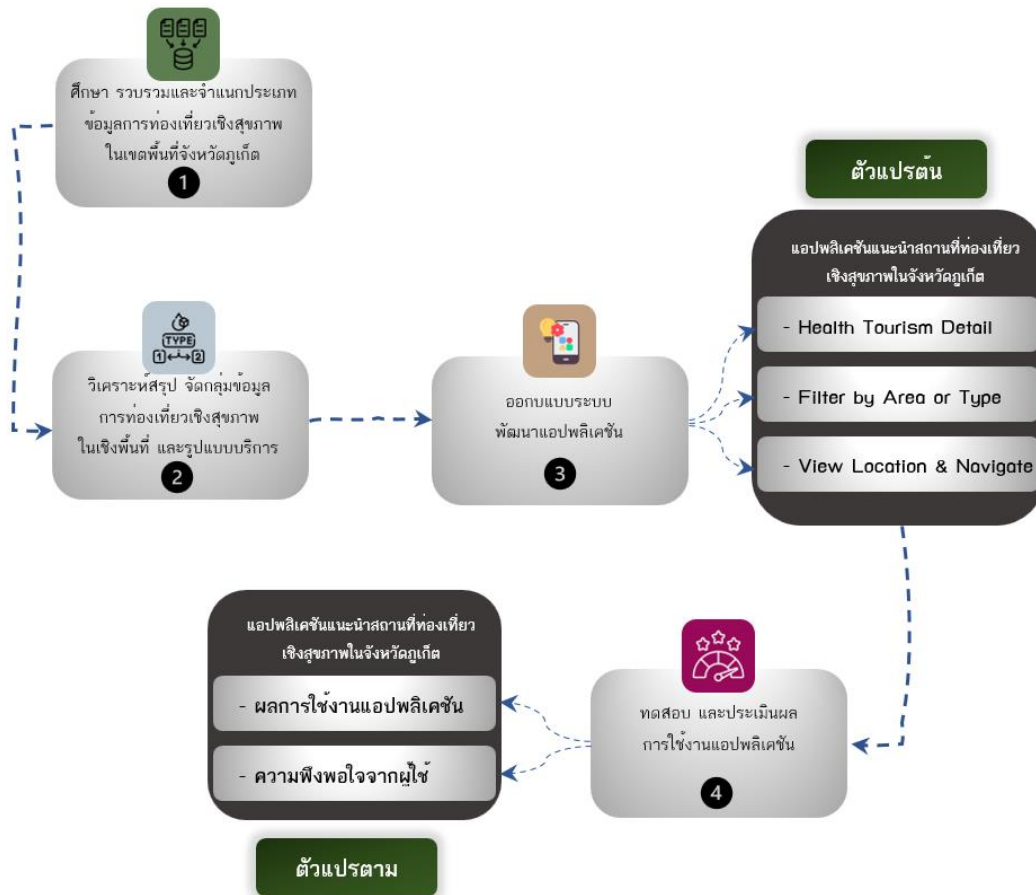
ศึกษา รวบรวมและจำแนกประเภทข้อมูลการท่องเที่ยวเชิงสุขภาพในเขตพื้นที่จังหวัดภูเก็ต

1

TYPE

1 2

วิเคราะห์สรุป จัดกลุ่มข้อมูลการท่องเที่ยวเชิงสุขภาพในเชิงพื้นที่ และรูปแบบบริการ

2

ออกบแบบระบบ พัฒนาแอปพลิเคชัน

3

ตัวแปรต้น

แอปพลิเคชันแนะนำสถานที่ท่องเที่ยวเชิงสุขภาพในจังหวัดภูเก็ต

- Health Tourism Detail

- Filter by Area or Type

- View Location & Navigate

แอปพลิเคชันแนะนำสถานที่ท่องเที่ยวเชิงสุขภาพในจังหวัดภูเก็ต

- ผลการใช้งานแอปพลิเคชัน

- ความพึงพอใจจากผู้ใช้

ทดสอบ และประเมินผลการใช้งานแอปพลิเคชัน

4

ตัวแปรตาม